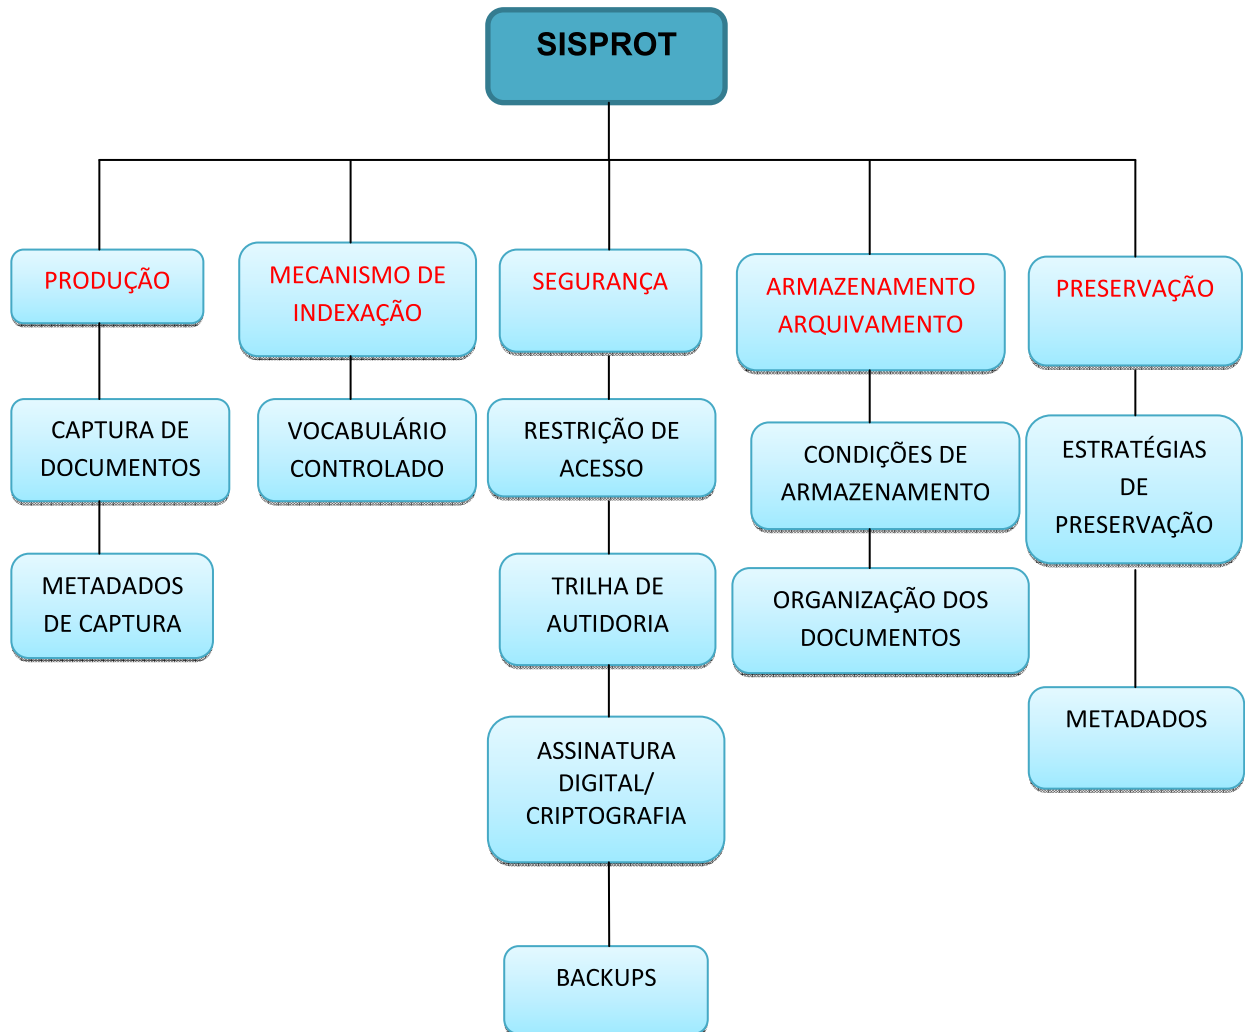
SISPROT

PRODUÇÃO

CAPTURA DE DOCUMENTOS

METADADOS DE CAPTURA

MECANISMO DE INDEXAÇÃO

VOCABULÁRIO CONTROLADO

SEGURANÇA

RESTRIÇÃO DE ACESSO

TRILHA DE AUTIDORIA

ASSINATURA DIGITAL/ CRIPTOGRAFIA

BACKUPS

ARMAZENAMENTO ARQUIVAMENTO

CONDIÇÕES DE ARMAZENAMENTO

ORGANIZAÇÃO DOS DOCUMENTOS

PRESERVAÇÃO

ESTRATÉGIAS DE PRESERVAÇÃO

METADADOS